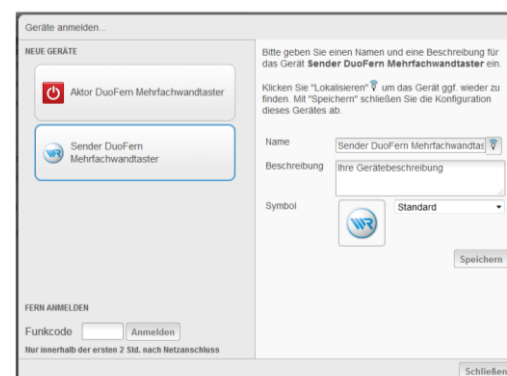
Geräte anmelden...

NEUE GERÄTE

Aktor DuoFern Mehrfachwandtaster

Sender DuoFern Mehrfachwandtaster

FERN ANMELDEN

Funkcode Anmelden

Nur innerhalb der ersten 2 Std. nach Netzanschluss

Bitte geben Sie einen Namen und eine Beschreibung für das Gerät **Sender DuoFern Mehrfachwandtaster** ein.

Klicken Sie "Lokalisieren" um das Gerät ggf. wieder zu finden. Mit "Speichern" schließen Sie die Konfiguration dieses Gerätes ab.

Name Sender DuoFern Mehrfachwandtas

Beschreibung Ihre Gerätebeschreibung

Symbol Standard

Speichern

Schließen